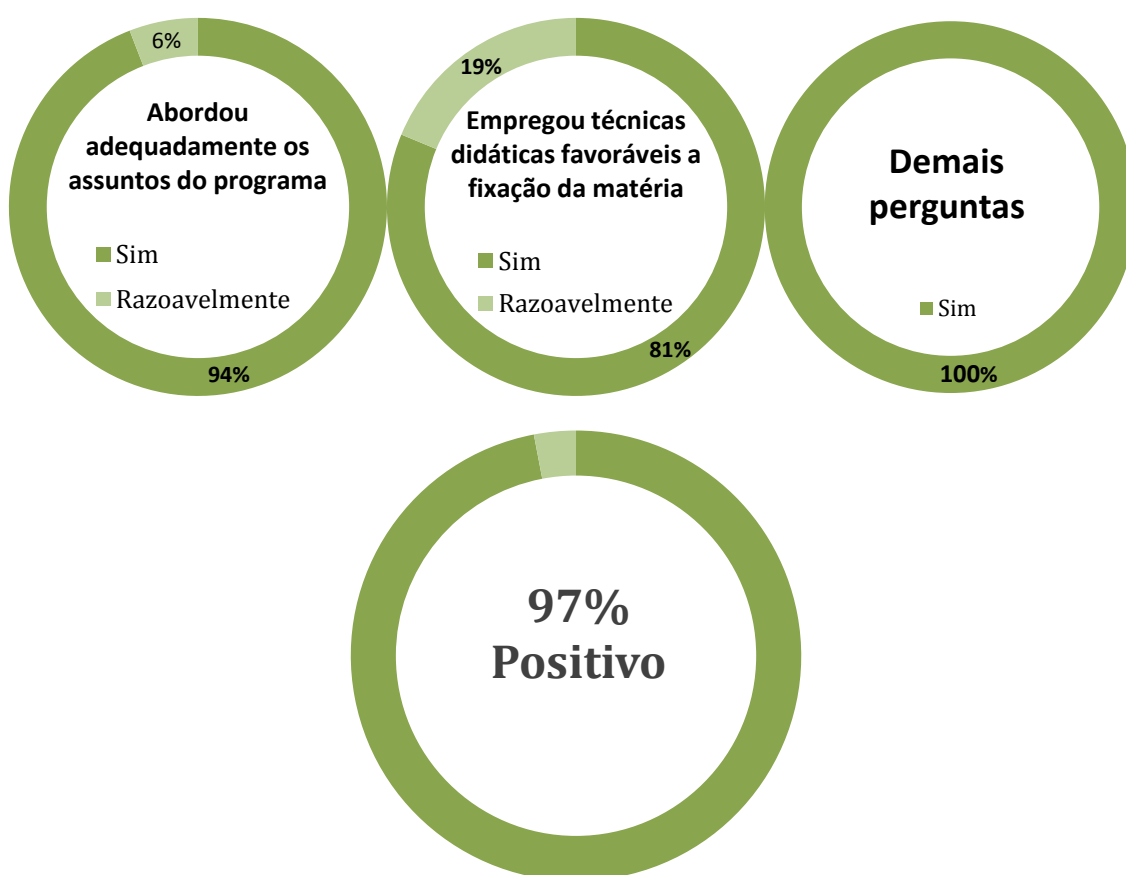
6%

Abordou adequadamente os assuntos do programa

Sim
Razoavelmente

94%

19%

Empregou técnicas didáticas favoráveis a fixação da matéria

Sim
Razoavelmente

81%

Demais perguntas

Sim

100%

97% Positivo